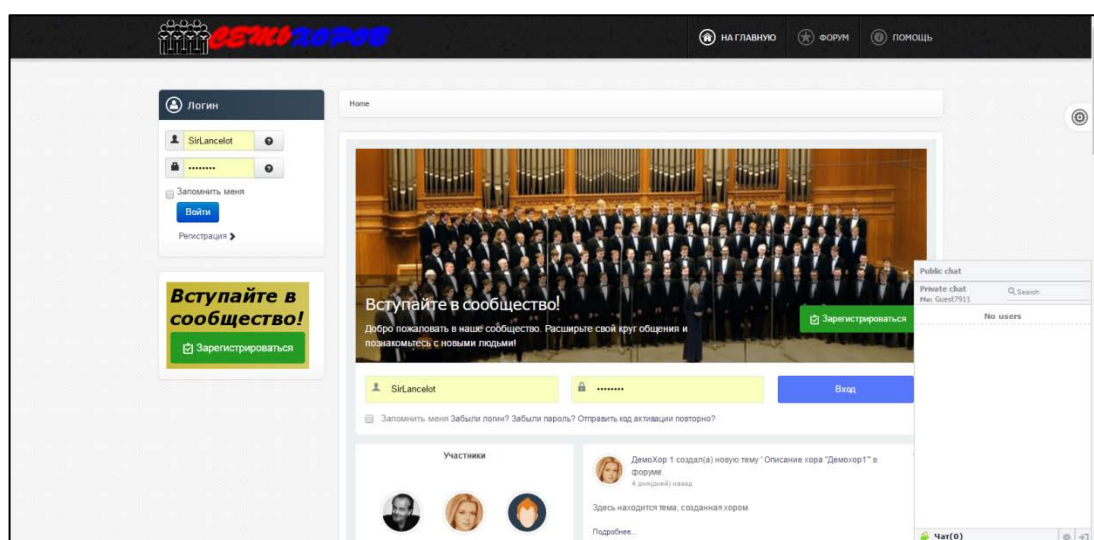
СЕТЬ ХОРОВ

НА ГЛАВНУЮ ФОРУМ ПОМОЩЬ

Логин

SirLancelot

••••••••

Запомнить меня

Войти

Регистрация

Вступайте в сообщество!

Зарегистрироваться

Home

Вступайте в сообщество!

Добро пожаловать в наше сообщество. Расширьте свой круг общения и познакомьтесь с новыми людьми!

Зарегистрироваться

SirLancelot

••••••••

Вход

Запомнить меня Забыли логин? Забыли пароль? Отправить код активации повторно?

Участники

ДемоХор 1 создал(а) новую тему ' Описание хора "Демохор1" в форуме.

4 дней(дней) назад

Здесь находится тема, созданная хором

Подробнее...

Public chat

Private chat

Me: Guest7911

Search

No users

Чат(0)